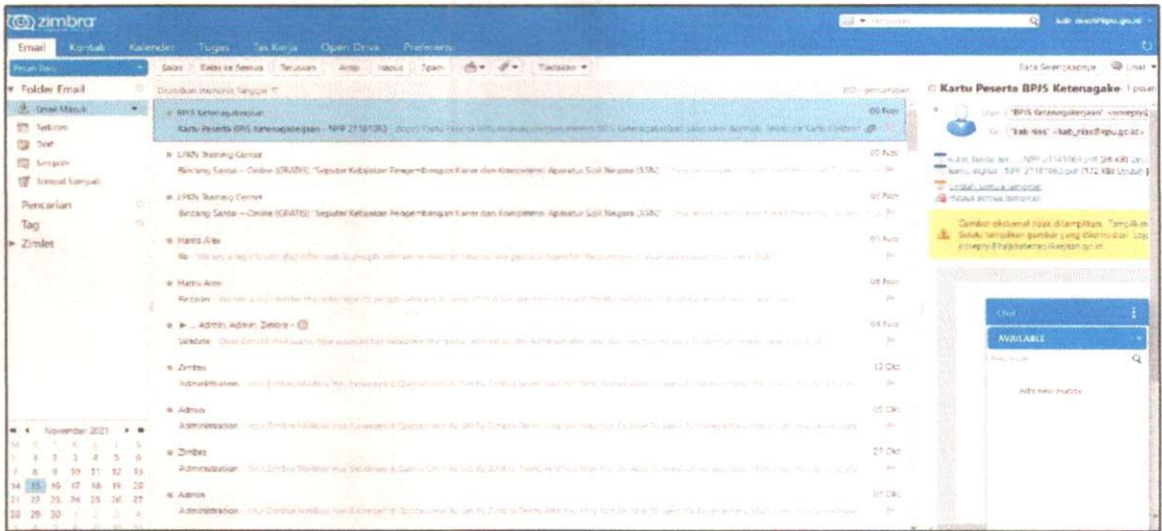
zimbra

Email Kontak Kalender Tugas Tas Kerja Open Drive Preferensi

Pesan Baru

Balas Balas ke Semua Teruskan Arsip Hapus Spam Tindakan

Folder Email
Email Masuk
Terkirim
Draf
Sampah
Simpan Sampah

Pencarian

Tag

Zimlet

Diurutkan menurut Tanggal

BPJS Ketenagakerjaan
Kartu Peserta BPJS Ketenagakerjaan - NPP 21161063

09 Nov

LPKN Training Center
Bincang Santai - Online (GRATIS) "Seputar Kebijakan Pengembangan Karier dan Kompetensi Aparatur Sipil Negara (ASN)"

07 Nov

LPKN Training Center
Bincang Santai - Online (GRATIS) "Seputar Kebijakan Pengembangan Karier dan Kompetensi Aparatur Sipil Negara (ASN)"

07 Nov

Harris Alex
Re:

05 Nov

Harris Alex
Re:

05 Nov

... Admin, Admin, Zimbra

Validate

04 Nov

Zimbra
Administration

12 Okt

Admin
Administration

05 Okt

Zimbra
Administration

27 Okt

Admin
Administration

01 Okt

November 2021

Kartu Peserta BPJS Ketenagake

"BPJS Ketenagakerjaan"

"kab nias" <kab_nias@kpu.go.id>

Unduh semua lampiran

Gambar eksternal tidak ditampilkan. Tampilkan

Chat

AVAILABLE

Add new buddy